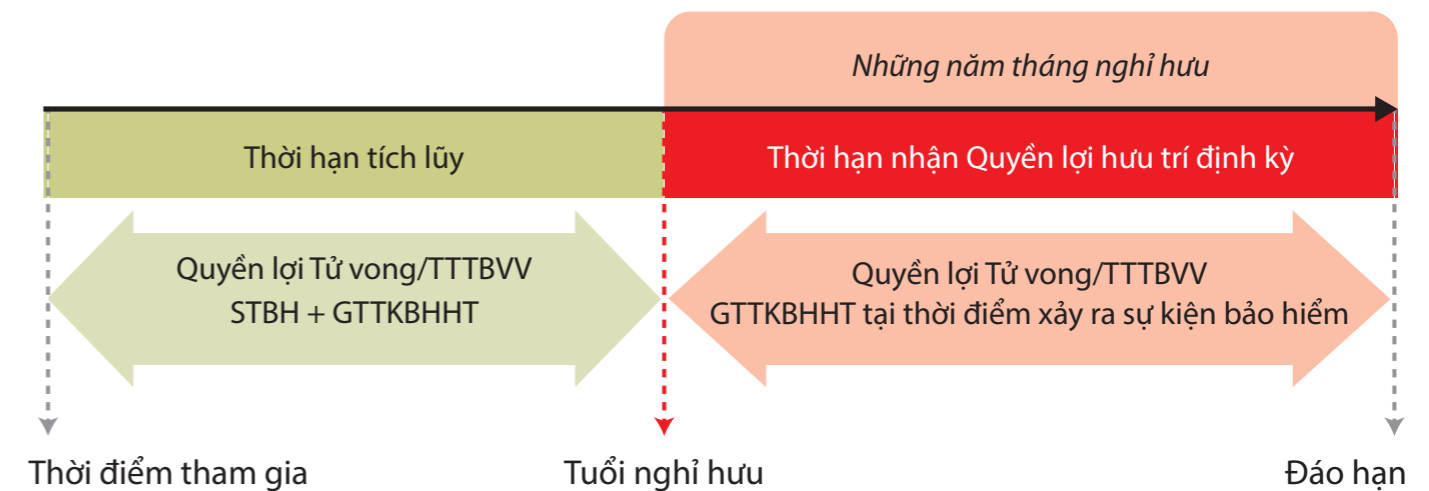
Những năm tháng nghỉ hưu

Thời hạn tích lũy

Thời hạn nhận Quyền lợi hưu trí định kỳ

Quyền lợi Tử vong/TTTBVV
STBH + GTTKBHHT

Quyền lợi Tử vong/TTTBVV
GTTKBHHT tại thời điểm xảy ra sự kiện bảo hiểm

Thời điểm tham gia

Tuổi nghỉ hưu

Đáo hạn